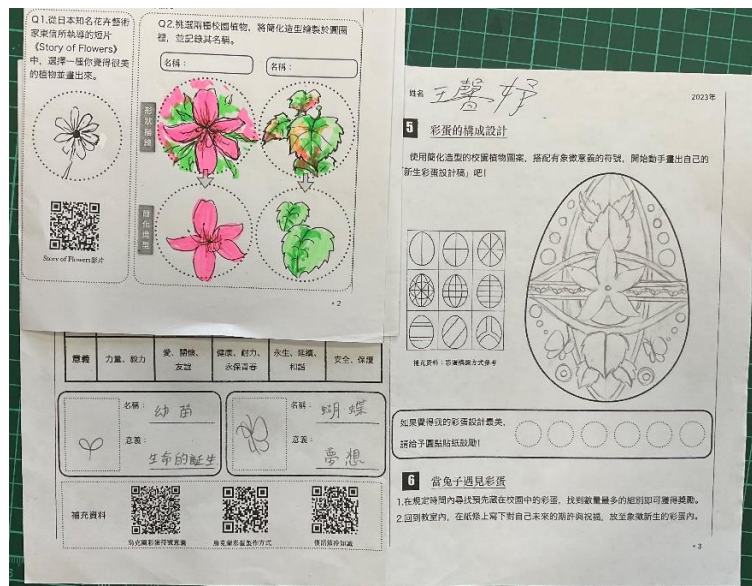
Q1.從日本知名花卉藝術家東信所執導的短片《Story of Flowers》中，選擇一種你覺得很美的植物並畫出來。

Story of Flowers影片

Q2.挑選兩種校園植物，將簡化造型繪製於圓圈裡，並記錄其名稱。

名稱：

名稱：

形狀描繪

簡化造型

• 2

| 意義 | 力量、毅力 | 愛、關懷、友誼 | 健康、耐力、永保青春 | 永生、祥瑞、和諧 | 安全、保護 |
|---|---|---|---|---|---|

名稱：幼苗
意義：生命的誕生

名稱：蝴蝶
意義：夢想

補充資料

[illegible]

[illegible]

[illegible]

姓名 王馨妤

2023年

5 彩蛋的構成設計

使用簡化造型的校園植物圖案，搭配有象徵意義的符號，開始動手畫出自己的「新生彩蛋設計稿」吧！

補充資料：彩蛋構圖方式參考

如果覺得我的彩蛋設計最美，請給予圓點貼紙鼓勵！

6 當兔子遇見彩蛋

1.在規定時間內尋找預先藏在校園中的彩蛋，找到數量最多的組別即可獲得獎勵。
2.回到教室內，在紙條上寫下對自己未來的期許與祝福，放至象徵新生的彩蛋內。

• 3